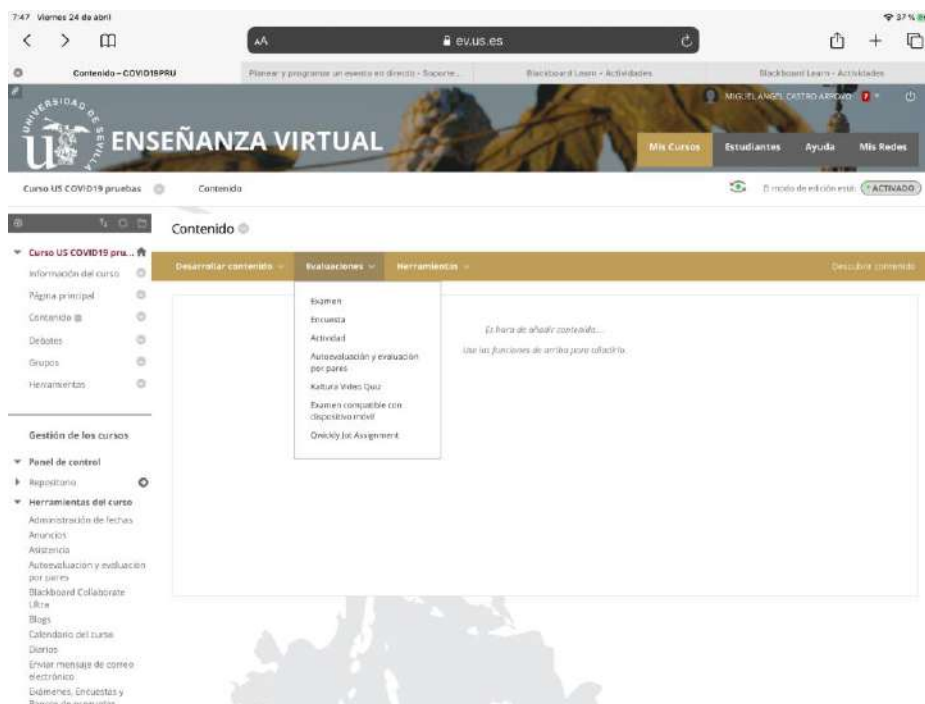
7:47 Viernes 24 de abril

37 %

AA

ev.us.es

Contenido – COVID19PRU

Planear y programar un evento en directo - Soporte...

Blackboard Learn - Actividades

Blackboard Learn - Actividades

MIGUEL ANGEL CASTRO ARROYO 7

ENSEÑANZA VIRTUAL

Mis Cursos

Estudiantes

Ayuda

Mis Redes

Curso US COVID19 pruebas

Contenido

El modo de edición está ACTIVADO

Curso US COVID19 pru...

Información del curso

Página principal

Contenido

Debates

Grupos

Herramientas

Gestión de los cursos

Panel de control

Repositorio

Herramientas del curso

Administración de fechas

Anuncios

Asistencia

Autoevaluación y evaluación por pares

Blackboard Collaborate Ultra

Blogs

Calendario del curso

Diarios

Enviar mensaje de correo electrónico

Exámenes, Encuestas y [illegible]

Contenido

Desarrollar contenido

Evaluaciones

Herramientas

Descubrir contenido

Examen

Encuesta

Actividad

Autoevaluación y evaluación por pares

Kaltura Video Quiz

Examen compatible con dispositivo móvil

Qwickly Jot Assignment

Es hora de añadir contenido...

Use las funciones de arriba para añadirlo.